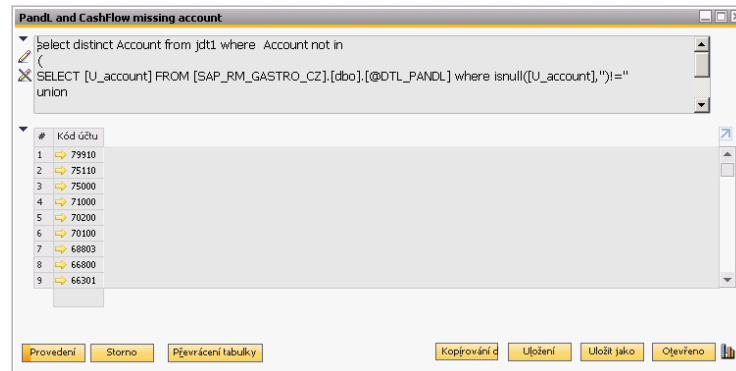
PandL and CashFlow missing account

select distinct Account from jdt1 where Account not in
(
SELECT [U_account] FROM [SAP_RM_GASTRO_CZ].[dbo].[@DTL_PANDL] where isnull([U_account],'')!=''
union

| # | Kód účtu |
|---|---|
| 1 | 79910 |
| 2 | 75110 |
| 3 | 75000 |
| 4 | 71000 |
| 5 | 70200 |
| 6 | 70100 |
| 7 | 68803 |
| 8 | 66800 |
| 9 | 66301 |

Provedení Storno Převrácení tabulky Kopírování d Uložení Uložit jako Otevřeno